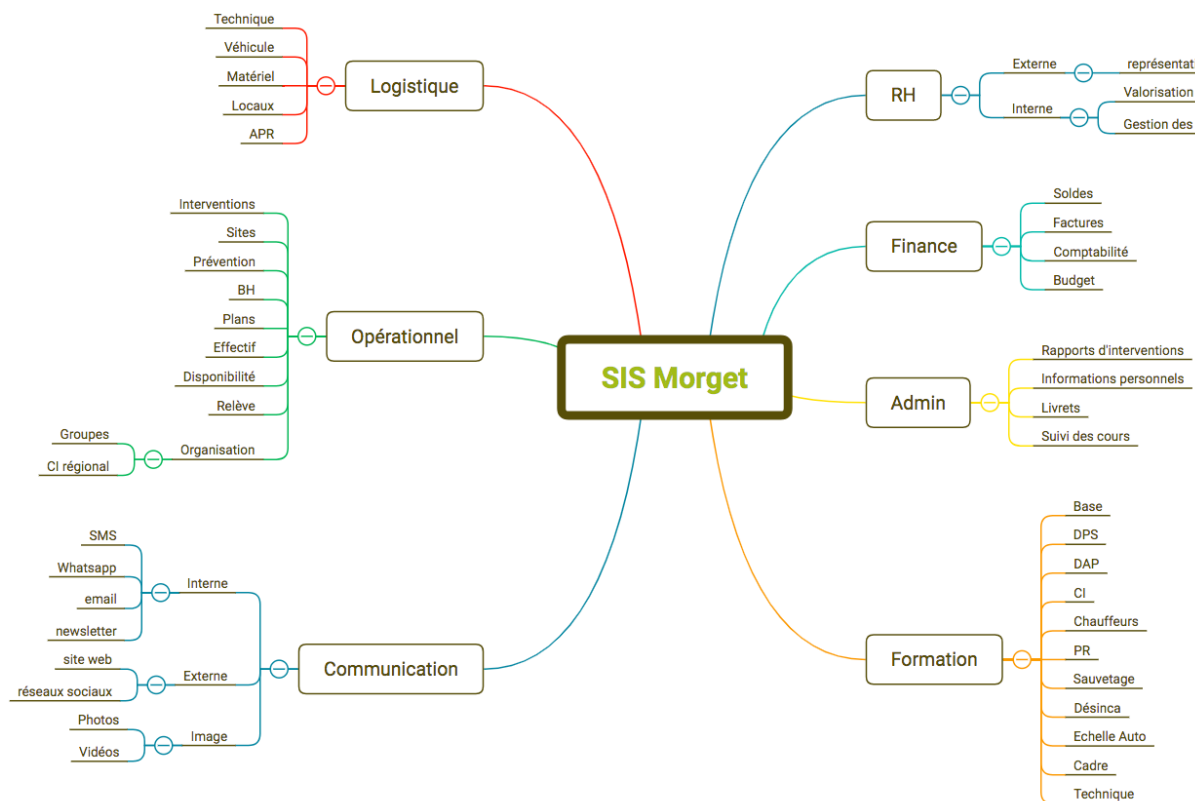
SIS Morget

Logistique
Technique
Véhicule
Matériel
Locaux
APR

Opérationnel
Interventions
Sites
Prévention
BH
Plans
Effectif
Disponibilité
Relève
Organisation
Groupes
CI régional

Communication
Interne
SMS
Whatsapp
email
newsletter
Externe
site web
réseaux sociaux
Image
Photos
Vidéos

RH
Externe
représentat
Interne
Valorisation
Gestion des

Finance
Soldes
Factures
Comptabilité
Budget

Admin
Rapports d'interventions
Informations personnels
Livrets
Suivi des cours

Formation
Base
DPS
DAP
CI
Chauffeurs
PR
Sauvetage
Désinca
Echelle Auto
Cadre
Technique